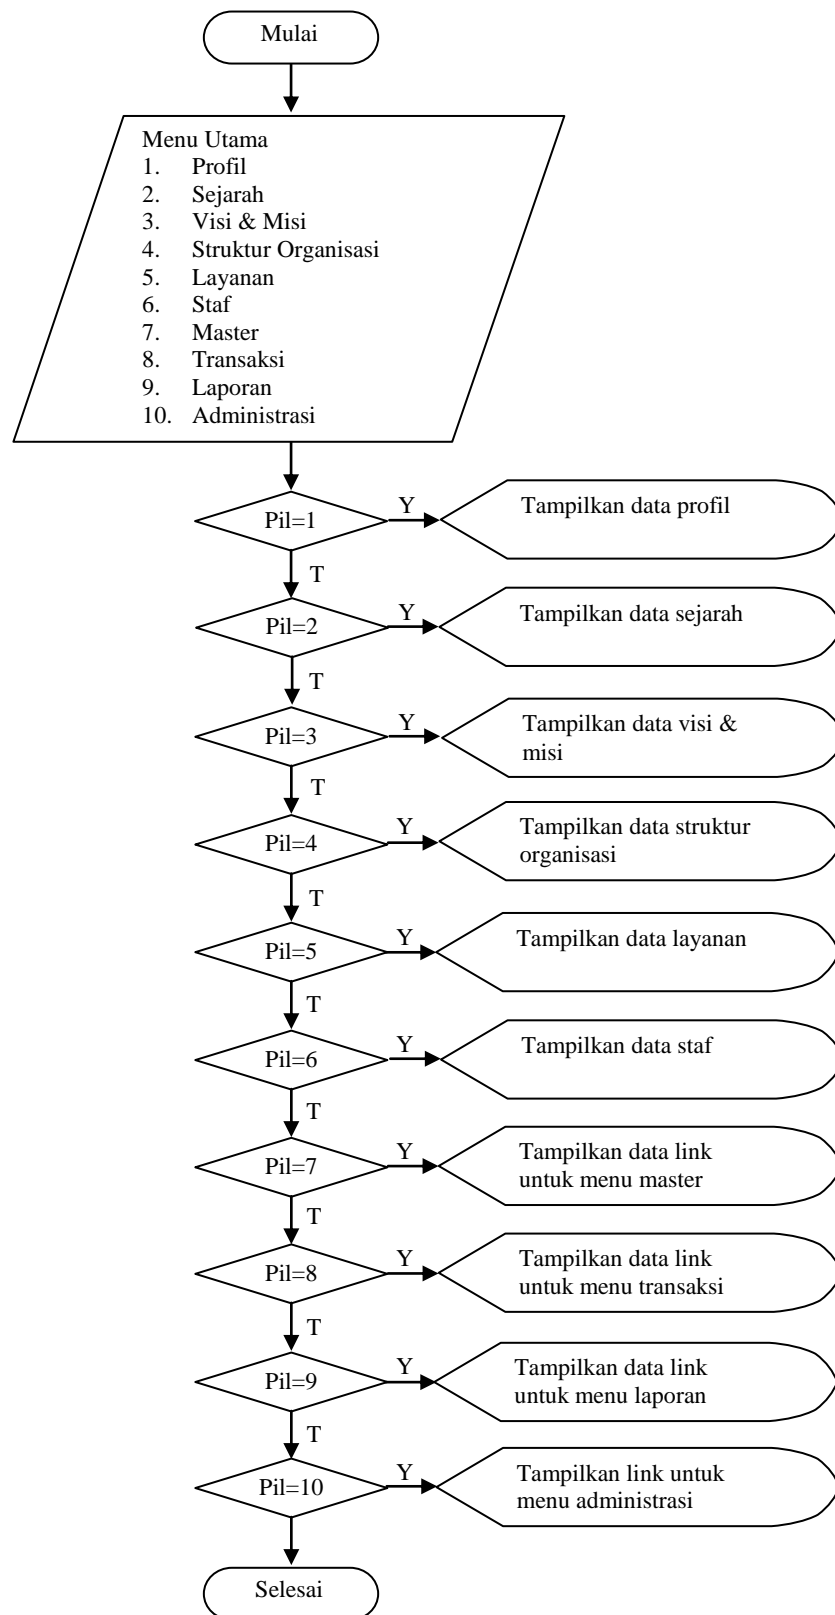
Mulai

Menu Utama
1. Profil
2. Sejarah
3. Visi & Misi
4. Struktur Organisasi
5. Layanan
6. Staf
7. Master
8. Transaksi
9. Laporan
10. Administrasi

Pil=1
Y
Tampilkan data profil
T

Pil=2
Y
Tampilkan data sejarah
T

Pil=3
Y
Tampilkan data visi & misi
T

Pil=4
Y
Tampilkan data struktur organisasi
T

Pil=5
Y
Tampilkan data layanan
T

Pil=6
Y
Tampilkan data staf
T

Pil=7
Y
Tampilkan data link untuk menu master
T

Pil=8
Y
Tampilkan data link untuk menu transaksi
T

Pil=9
Y
Tampilkan data link untuk menu laporan
T

Pil=10
Y
Tampilkan link untuk menu administrasi

Selesai